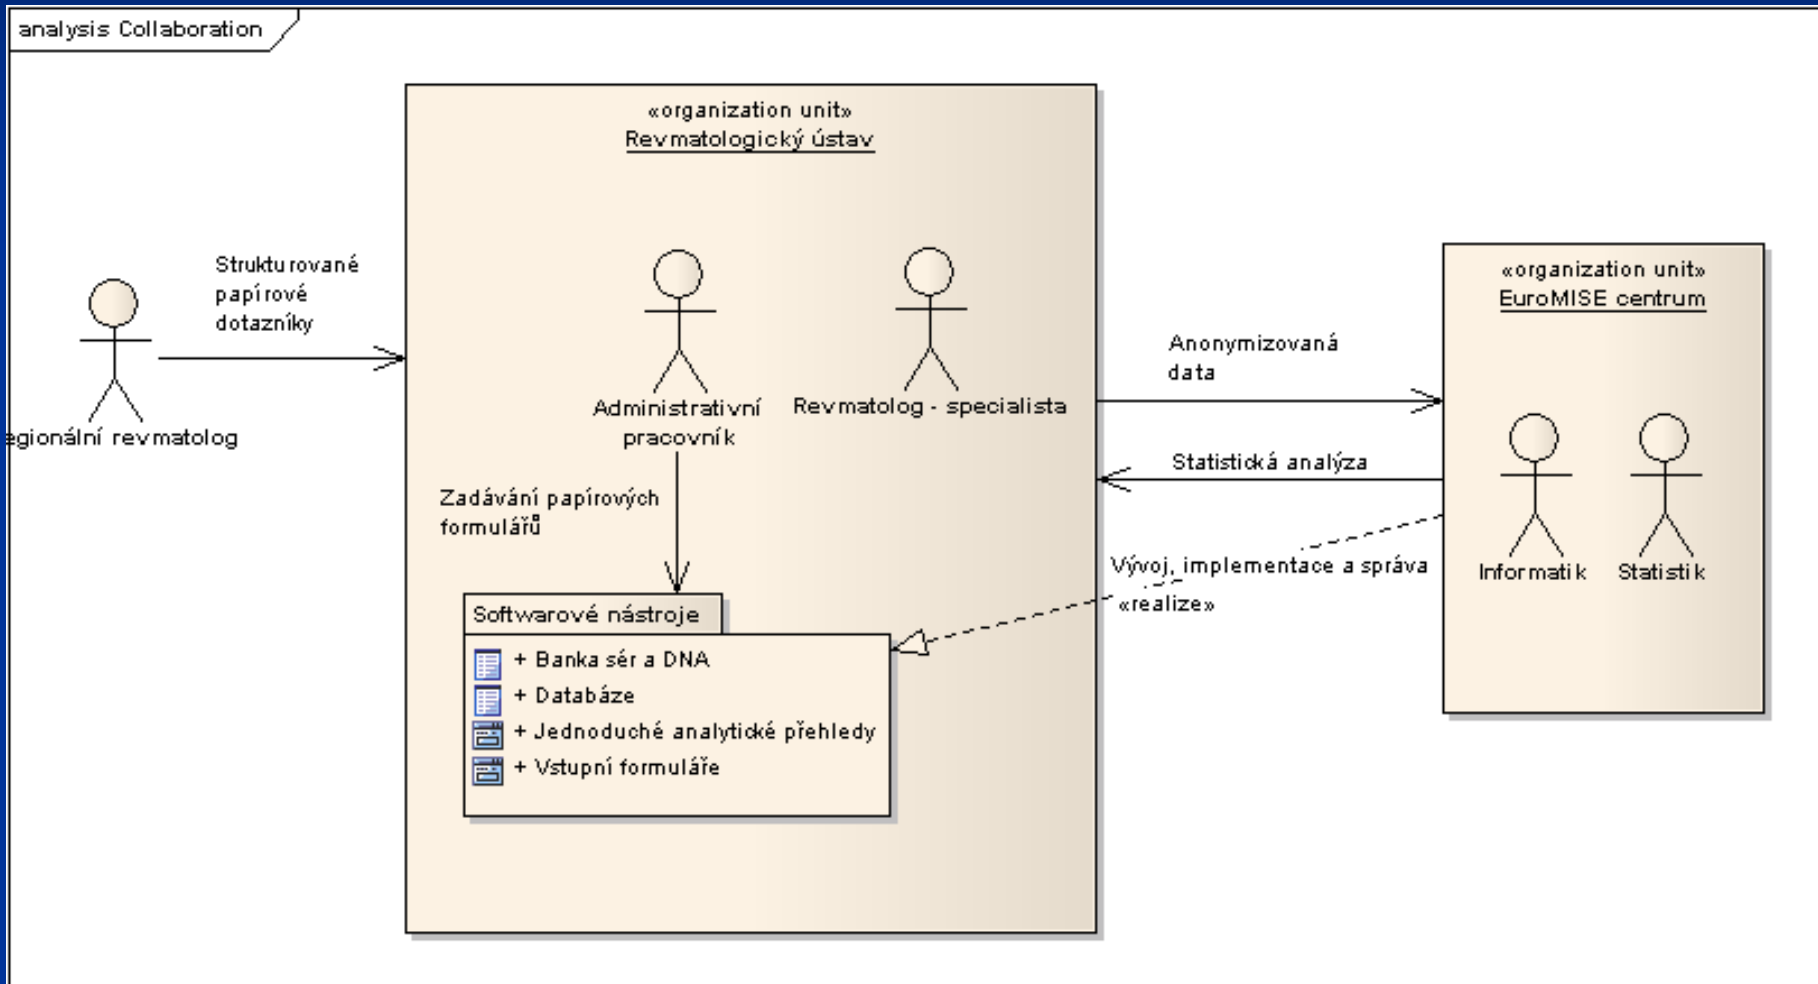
analysis Collaboration

«organization unit»
Revmatologický ústav

Strukturované papírové dotazníky

egionální revmatolog

Administrativní pracovník

Revmatolog - specialista

Zadávání papírových formulářů

Softwarové nástroje
+ Banka sér a DNA
+ Databáze
+ Jednoduché analytické přehledy
+ Vstupní formuláře

Anonymizovaná data

Statistická analýza

Vývoj, implementace a správa
«realize»

«organization unit»
EuroMISE centrum

Informatik

Statistik